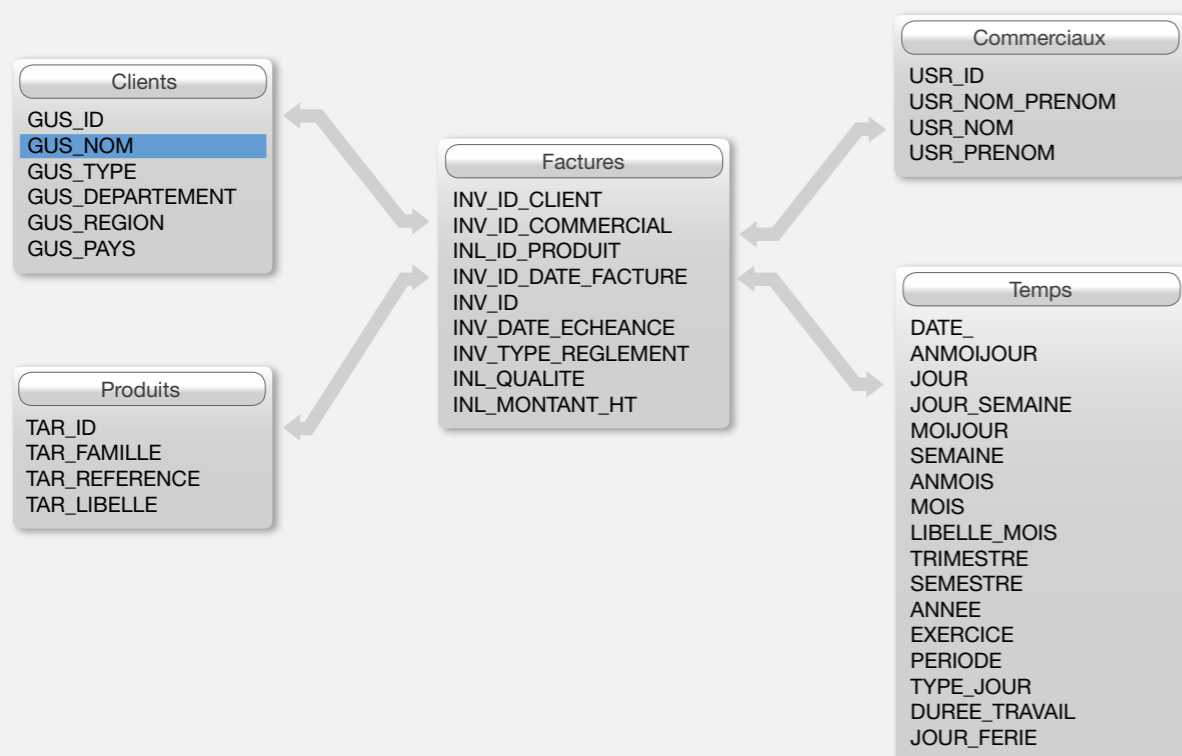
Clients
GUS_ID
GUS_NOM
GUS_TYPE
GUS_DEPARTEMENT
GUS_REGION
GUS_PAYS

Produits
TAR_ID
TAR_FAMILLE
TAR_REFERENCE
TAR_LIBELLE

Factures
INV_ID_CLIENT
INV_ID_COMMERCIAL
INL_ID_PRODUIT
INV_ID_DATE_FACTURE
INV_ID
INV_DATE_ECHEANCE
INV_TYPE_REGLEMENT
INL_QUALITE
INL_MONTANT_HT

Commerciaux
USR_ID
USR_NOM_PRENOM
USR_NOM
USR_PRENOM

Temps
DATE_
ANMOIJOUR
JOUR
JOUR_SEMAINE
MOIJOUR
SEMAINE
ANMOIS
MOIS
LIBELLE_MOIS
TRIMESTRE
SEMESTRE
ANNEE
EXERCICE
PERIODE
TYPE_JOUR
DUREE_TRAVAIL
JOUR_FERIE